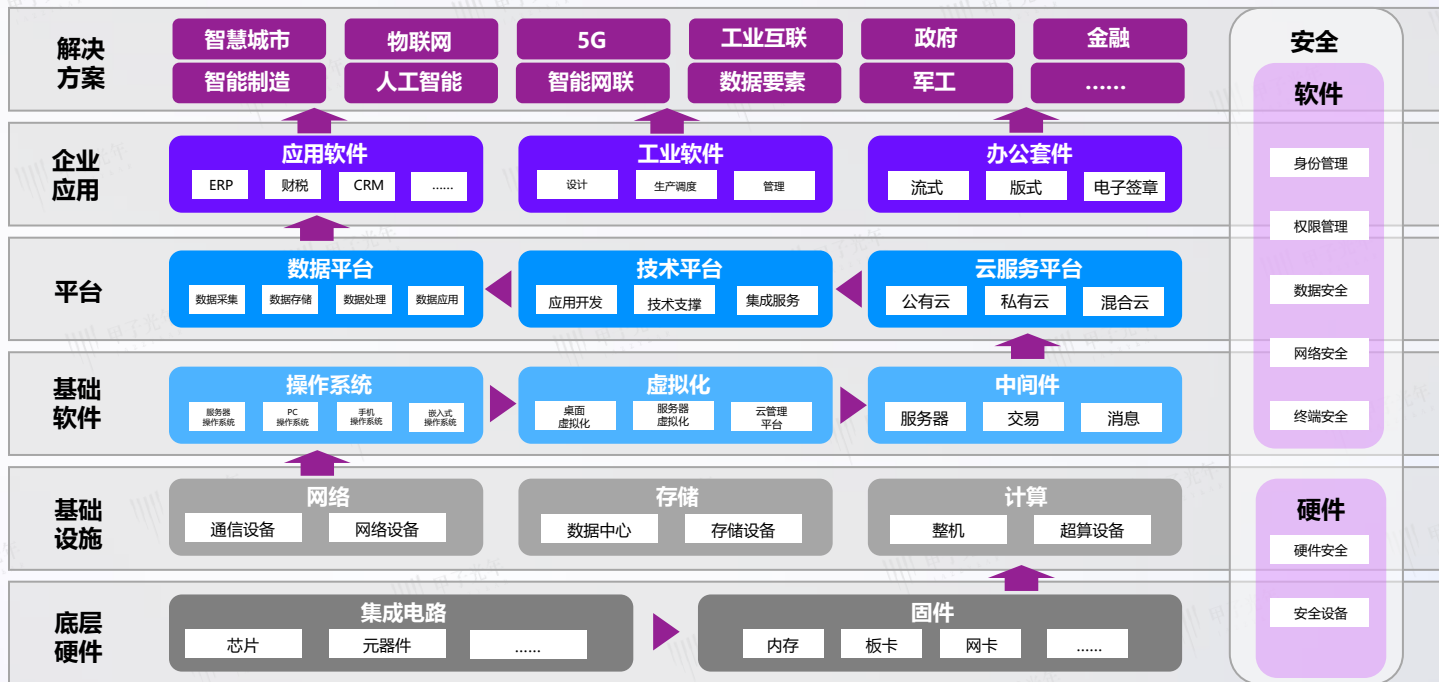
解决方案

智慧城市
智能制造
物联网
人工智能
5G
智能网联
工业互联
数据要素
政府
军工
金融
……

企业应用

应用软件
ERP
财税
CRM
……

工业软件
设计
生产调度
管理

办公套件
流式
版式
电子签章

平台

数据平台
数据采集
数据存储
数据处理
数据应用

技术平台
应用开发
技术支撑
集成服务

云服务平台
公有云
私有云
混合云

基础软件

操作系统
服务器操作系统
PC操作系统
手机操作系统
嵌入式操作系统

虚拟化
桌面虚拟化
服务器虚拟化
云管理平台

中间件
服务器
交易
消息

基础设施

网络
通信设备
网络设备

存储
数据中心
存储设备

计算
整机
超算设备

底层硬件

集成电路
芯片
元器件
……

固件
内存
板卡
网卡
……

安全

软件
身份管理
权限管理
数据安全
网络安全
终端安全

硬件
硬件安全
安全设备